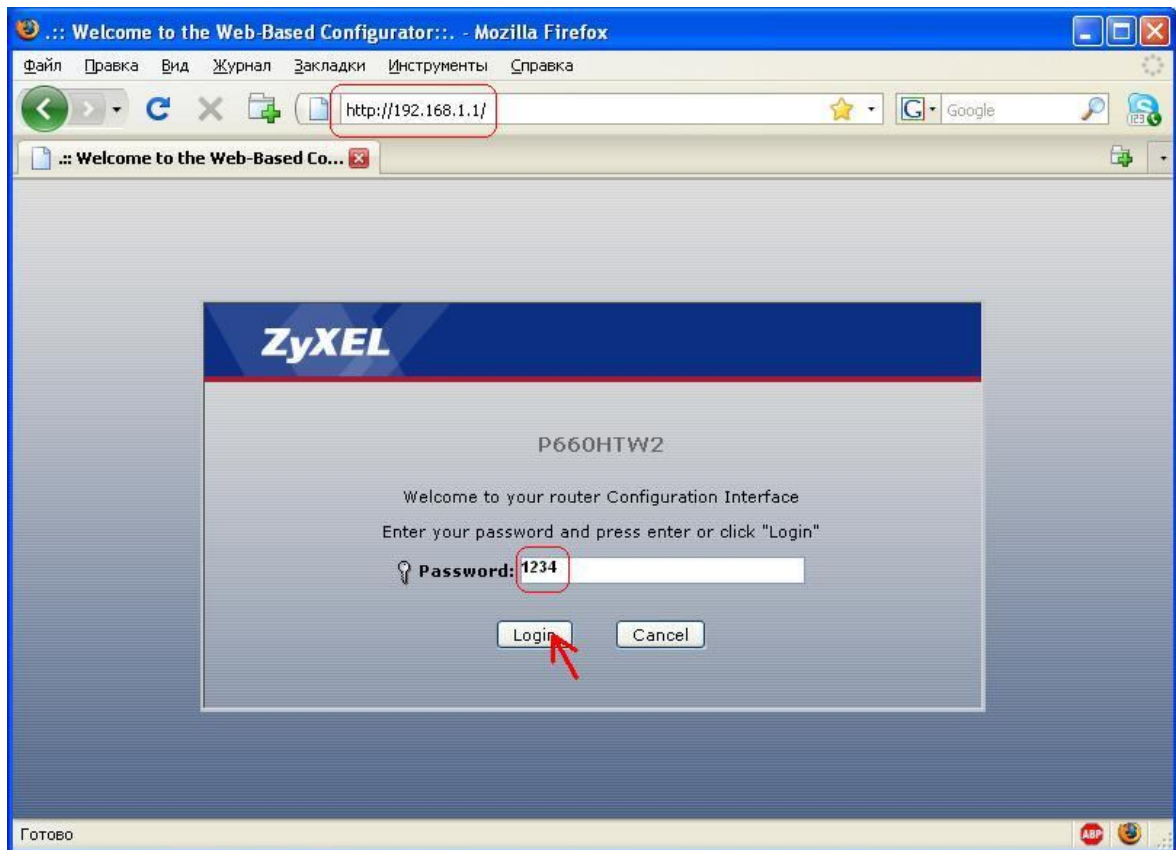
.:: Welcome to the Web-Based Configurator::. - Mozilla Firefox

Файл Правка Вид Журнал Закладки Инструменты Справка

http://192.168.1.1/

Google

.:: Welcome to the Web-Based Co...

ZyXEL

P660HTW2

Welcome to your router Configuration Interface

Enter your password and press enter or click "Login"

Password: 1234

Login Cancel

Готово

ABP